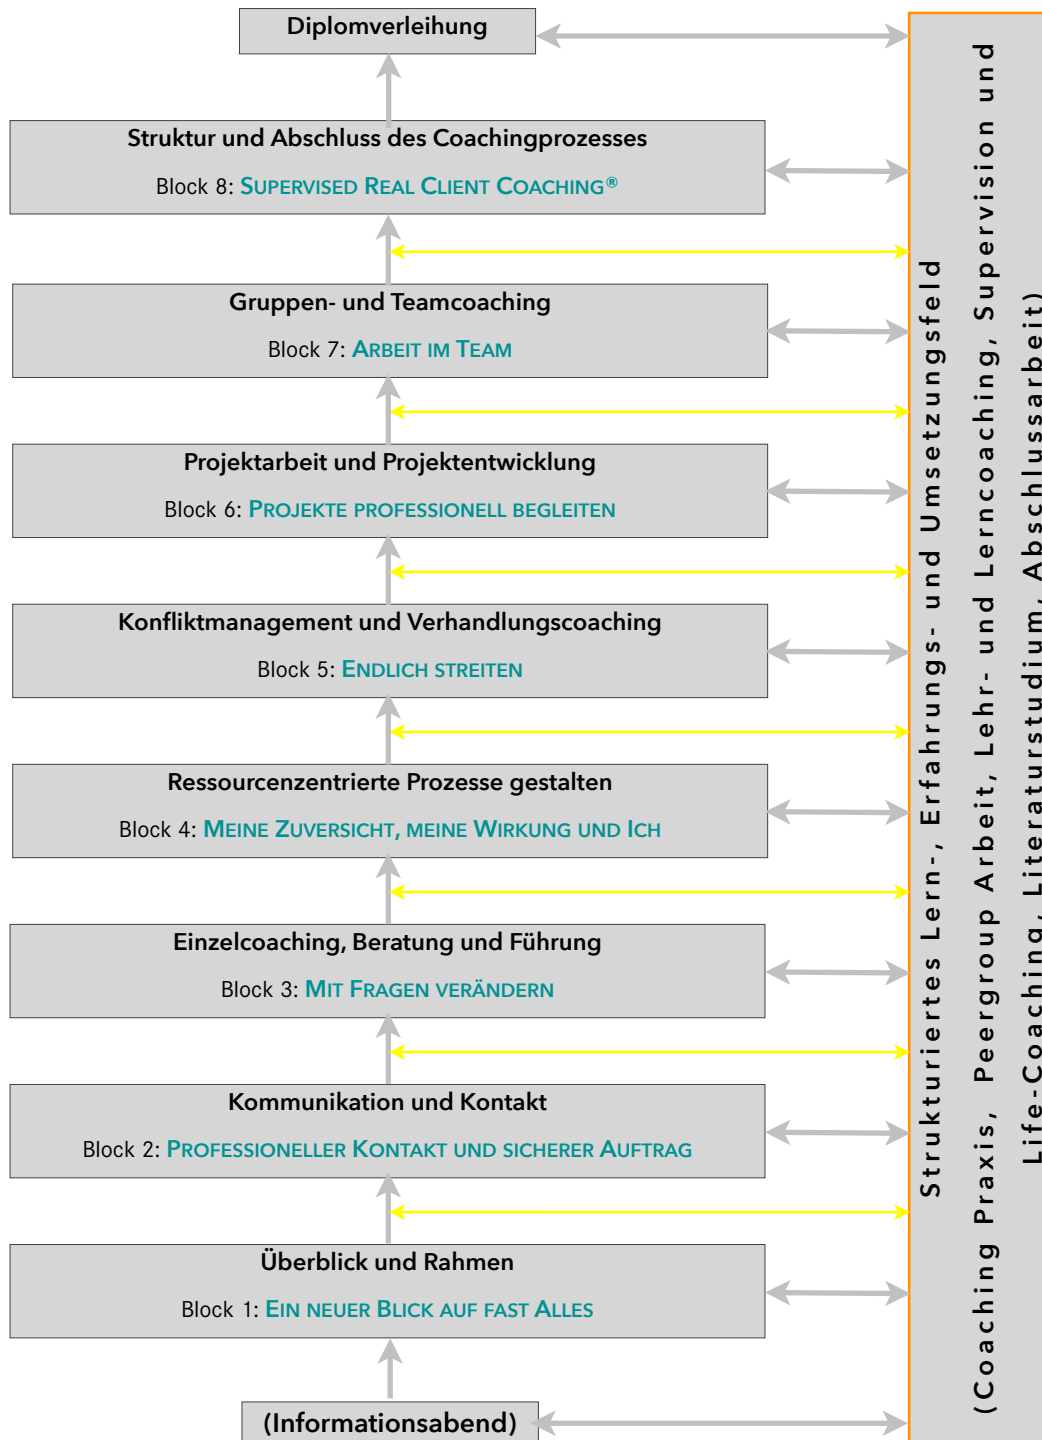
Diplomverleihung

Struktur und Abschluss des Coachingprozesses

Block 8: Supervised Real Client Coaching®

Gruppen- und Teamcoaching

Block 7: Arbeit im Team

Projektarbeit und Projektentwicklung

Block 6: Projekte professionell begleiten

Konfliktmanagement und Verhandlungscoaching

Block 5: Endlich streiten

Ressourcenzentrierte Prozesse gestalten

Block 4: Meine Zuversicht, meine Wirkung und Ich

Einzelcoaching, Beratung und Führung

Block 3: Mit Fragen verändern

Kommunikation und Kontakt

Block 2: Professioneller Kontakt und sicherer Auftrag

Überblick und Rahmen

Block 1: Ein neuer Blick auf fast Alles

(Informationsabend)

Strukturiertes Lern-, Erfahrungs- und Umsetzungsfeld

(Coaching Praxis, Peergroup Arbeit, Lehr- und Lerncoaching, Supervision und Life-Coaching, Literaturstudium, Abschlussarbeit)